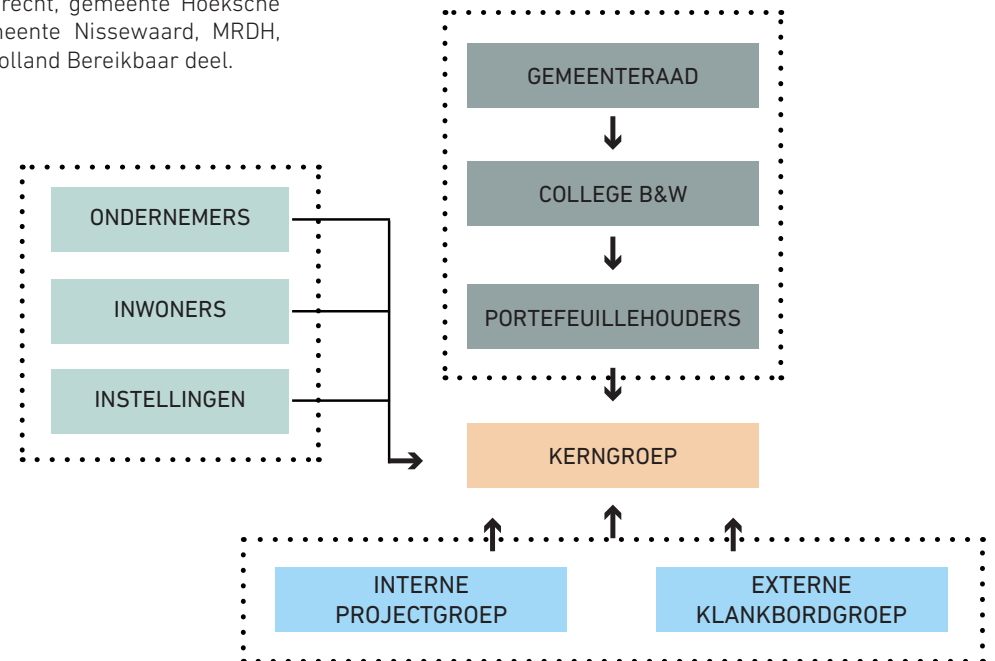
recht, gemeente Hoeksche
neente Nissewaard, MRDH,
olland Bereikbaar deel.

GEMEENTERAAD

COLLEGE B&W

PORTEFEUILLEHOUDERS

ONDERNEMERS

INWONERS

INSTELLINGEN

KERNGROEP

INTERNE PROJECTGROEP

EXTERNE KLANKBORDGROEP